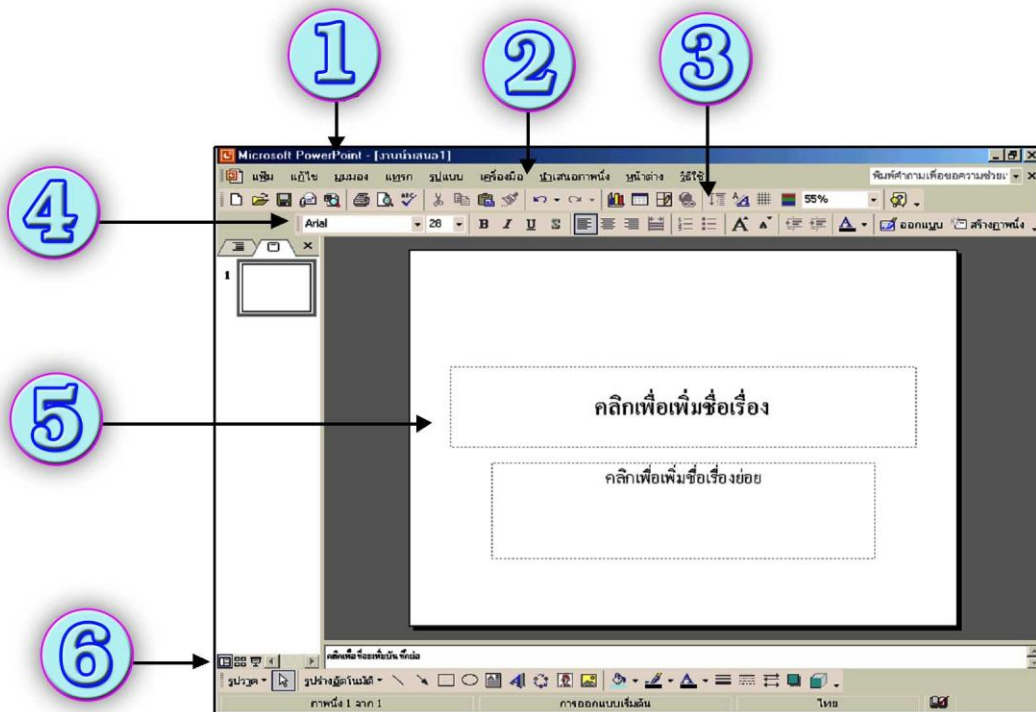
1

2

3

4

5

6

Microsoft PowerPoint - [งานนำเสนอ1]

แฟ้ม แก้ไข มุมมอง แทรก รูปแบบ เครื่องมือ นำเสนอภาพนิ่ง หน้าต่าง วิธีใช้

พิมพ์คำถามเพื่อขอความช่วยเ

55%

Arial 28

B I U S

A

ออกแบบ สร้างภาพนิ่ง

1

คลิกเพื่อเพิ่มชื่อเรื่อง

คลิกเพื่อเพิ่มชื่อเรื่องย่อย

คลิกเพื่อเพิ่มบันทึกย่อ

รูปวาด รูปร่างอัตโนมัติ

ภาพนิ่ง 1 จาก 1

การออกแบบเริ่มต้น

ไทย